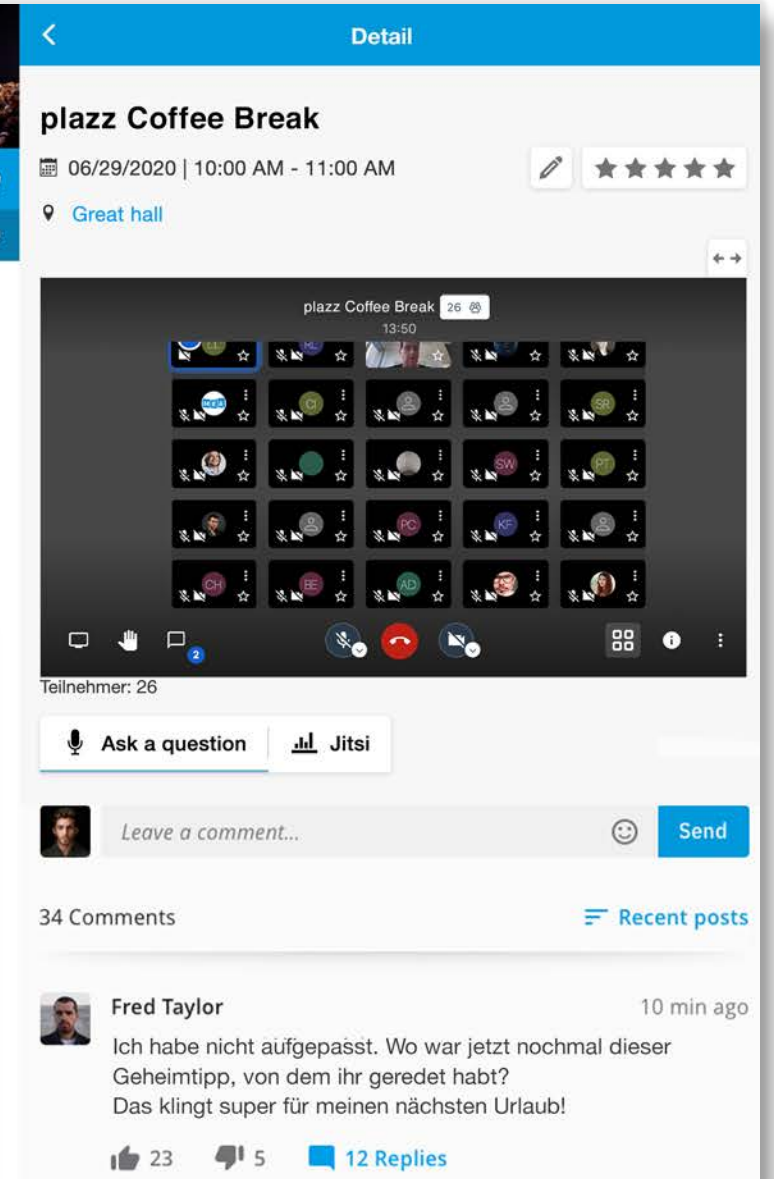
Detail

plazz Coffee Break

06/29/2020 | 10:00 AM - 11:00 AM

Great hall

plazz Coffee Break 26

13:50

CI SR

SW PT

PC KF

CH BE AD

2

Teilnehmer: 26

Ask a question

Jitsi

Leave a comment...

Send

34 Comments

Recent posts

Fred Taylor

10 min ago

Ich habe nicht aufgepasst. Wo war jetzt nochmal dieser Geheimtipp, von dem ihr geredet habt?
Das klingt super für meinen nächsten Urlaub!

23 5 12 Replies